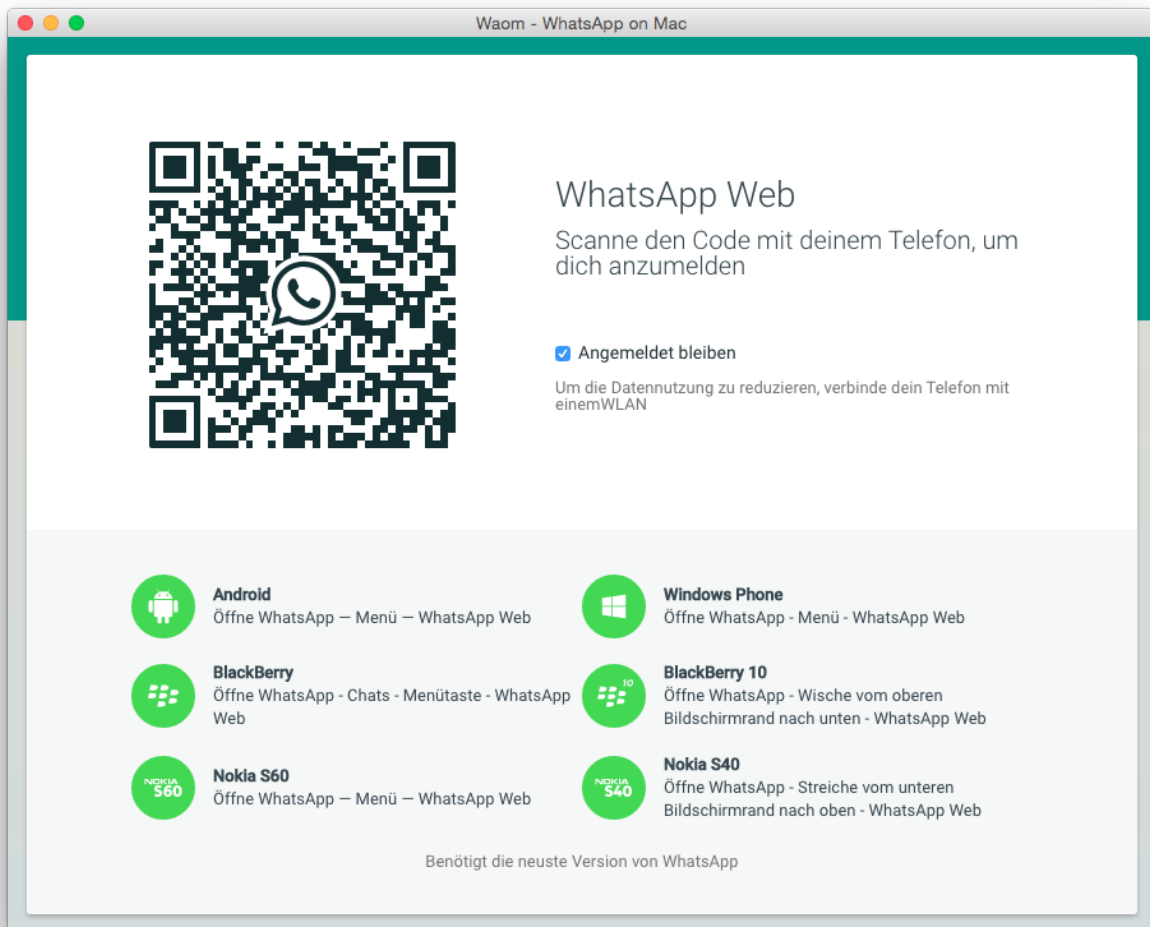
Waom - WhatsApp on Mac

WhatsApp Web

Scanne den Code mit deinem Telefon, um dich anzumelden

Angemeldet bleiben

Um die Datennutzung zu reduzieren, verbinde dein Telefon mit einemWLAN

Android
Öffne WhatsApp — Menü — WhatsApp Web

Windows Phone
Öffne WhatsApp - Menü - WhatsApp Web

BlackBerry
Öffne WhatsApp - Chats - Menütaste - WhatsApp Web

10

BlackBerry 10
Öffne WhatsApp - Wische vom oberen Bildschirmrand nach unten - WhatsApp Web

NOKIA S60

Nokia S60
Öffne WhatsApp — Menü — WhatsApp Web

NOKIA S40

Nokia S40
Öffne WhatsApp - Streiche vom unteren Bildschirmrand nach oben - WhatsApp Web

Benötigt die neuste Version von WhatsApp